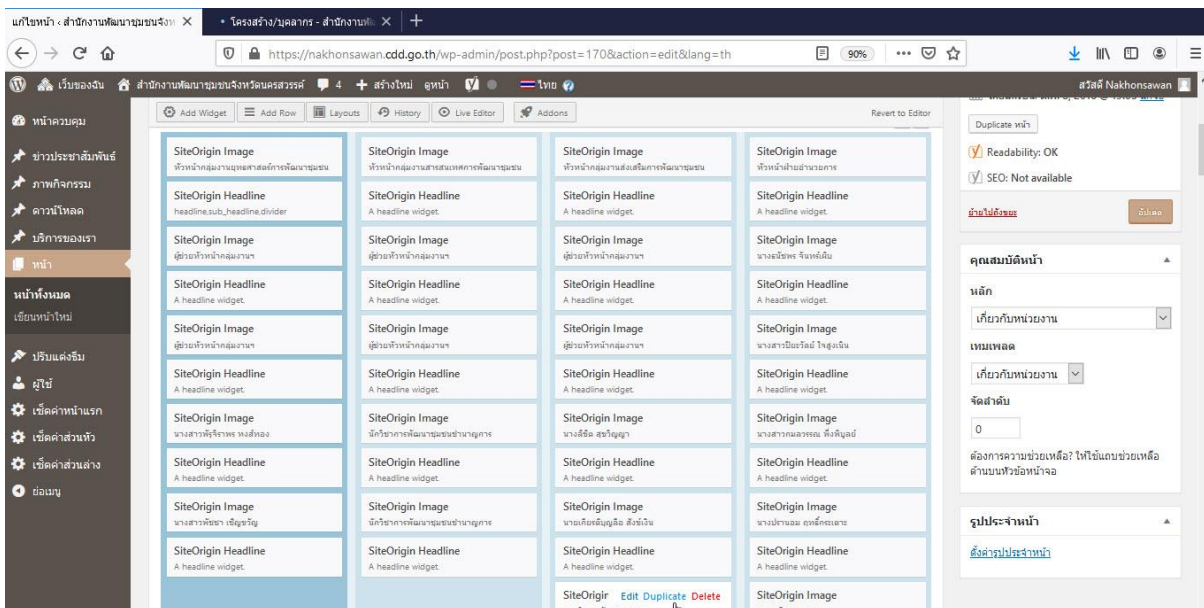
แก้ไขหน้า ‹ สำนักงานพัฒนาชุมชนจังห ×
• โครงสร้าง/บุคลากร - สำนักงานพั ×
+

https://nakhonsawan.cdd.go.th/wp-admin/post.php?post=170&action=edit&lang=th
90%

เว็บของฉัน
สำนักงานพัฒนาชุมชนจังหวัดนครสวรรค์
4
+ สร้างใหม่
ดูหน้า
ไทย
สวัสดี Nakhonsawan

หน้าควบคุม
ข่าวประชาสัมพันธ์
ภาพกิจกรรม
ดาวน์โหลด
บริการของเรา
หน้า
หน้าทั้งหมด
เขียนหน้าใหม่
ปรับแต่งธีม
ผู้ใช้
เซ็ตค่าหน้าแรก
เซ็ตค่าส่วนหัว
เซ็ตค่าส่วนล่าง
ย่อเมนู

Add Widget
Add Row
Layouts
History
Live Editor
Addons
Revert to Editor

| SiteOrigin Image<br>หัวหน้ากลุ่มงานยุทธศาสตร์การพัฒนาชุมชน | SiteOrigin Image<br>หัวหน้ากลุ่มงานสารสนเทศการพัฒนาชุมชน | SiteOrigin Image<br>หัวหน้ากลุ่มงานส่งเสริมการพัฒนาชุมชน | SiteOrigin Image<br>หัวหน้าฝ่ายอำนวยการ |
|---|---|---|---|
| SiteOrigin Headline<br>headline,sub_headline,divider | SiteOrigin Headline<br>A headline widget. | SiteOrigin Headline<br>A headline widget. | SiteOrigin Headline<br>A headline widget. |
| SiteOrigin Image<br>ผู้ช่วยหัวหน้ากลุ่มงานฯ | SiteOrigin Image<br>ผู้ช่วยหัวหน้ากลุ่มงานฯ | SiteOrigin Image<br>ผู้ช่วยหัวหน้ากลุ่มงานฯ | SiteOrigin Image<br>นางอมิชพร จันทร์เต็ม |
| SiteOrigin Headline<br>A headline widget. | SiteOrigin Headline<br>A headline widget. | SiteOrigin Headline<br>A headline widget. | SiteOrigin Headline<br>A headline widget. |
| SiteOrigin Image<br>ผู้ช่วยหัวหน้ากลุ่มงานฯ | SiteOrigin Image<br>ผู้ช่วยหัวหน้ากลุ่มงานฯ | SiteOrigin Image<br>ผู้ช่วยหัวหน้ากลุ่มงานฯ | SiteOrigin Image<br>นางสาวปิยะรัตน์ ใจสูงเนิน |
| SiteOrigin Headline<br>A headline widget. | SiteOrigin Headline<br>A headline widget. | SiteOrigin Headline<br>A headline widget. | SiteOrigin Headline<br>A headline widget. |
| SiteOrigin Image<br>นางสาวพัชริราพร หงส์ทอง | SiteOrigin Image<br>นักวิชาการพัฒนาชุมชนชำนาญการ | SiteOrigin Image<br>นางลิลิต สุขวิญญา | SiteOrigin Image<br>นางสาวกมลวรรณ พึ่งพิบูลย์ |
| SiteOrigin Headline<br>A headline widget. | SiteOrigin Headline<br>A headline widget. | SiteOrigin Headline<br>A headline widget. | SiteOrigin Headline<br>A headline widget. |
| SiteOrigin Image<br>นางสาวพัชชา เชิญขวัญ | SiteOrigin Image<br>นักวิชาการพัฒนาชุมชนชำนาญการ | SiteOrigin Image<br>นายเกียรติบุญลือ สังข์เงิน | SiteOrigin Image<br>นางปราณอม ฤทธิ์กระจาย |
| SiteOrigin Headline<br>A headline widget. | SiteOrigin Headline<br>A headline widget. | SiteOrigin Headline<br>A headline widget. | SiteOrigin Headline<br>A headline widget. |
| | | SiteOrigir Edit Duplicate Delete | SiteOrigin Image |

Duplicate หน้า
Readability: OK
SEO: Not available
ย้ายไปถังขยะ
อัปเดต

คุณสมบัติหน้า
หลัก
เกี่ยวกับหน่วยงาน
เทมเพลต
เกี่ยวกับหน่วยงาน
จัดลำดับ
0
ต้องการความช่วยเหลือ? ให้ใช้แถบช่วยเหลือด้านบนหัวข้อหน้าจอ

รูปประจำหน้า
ตั้งค่ารูปประจำหน้า